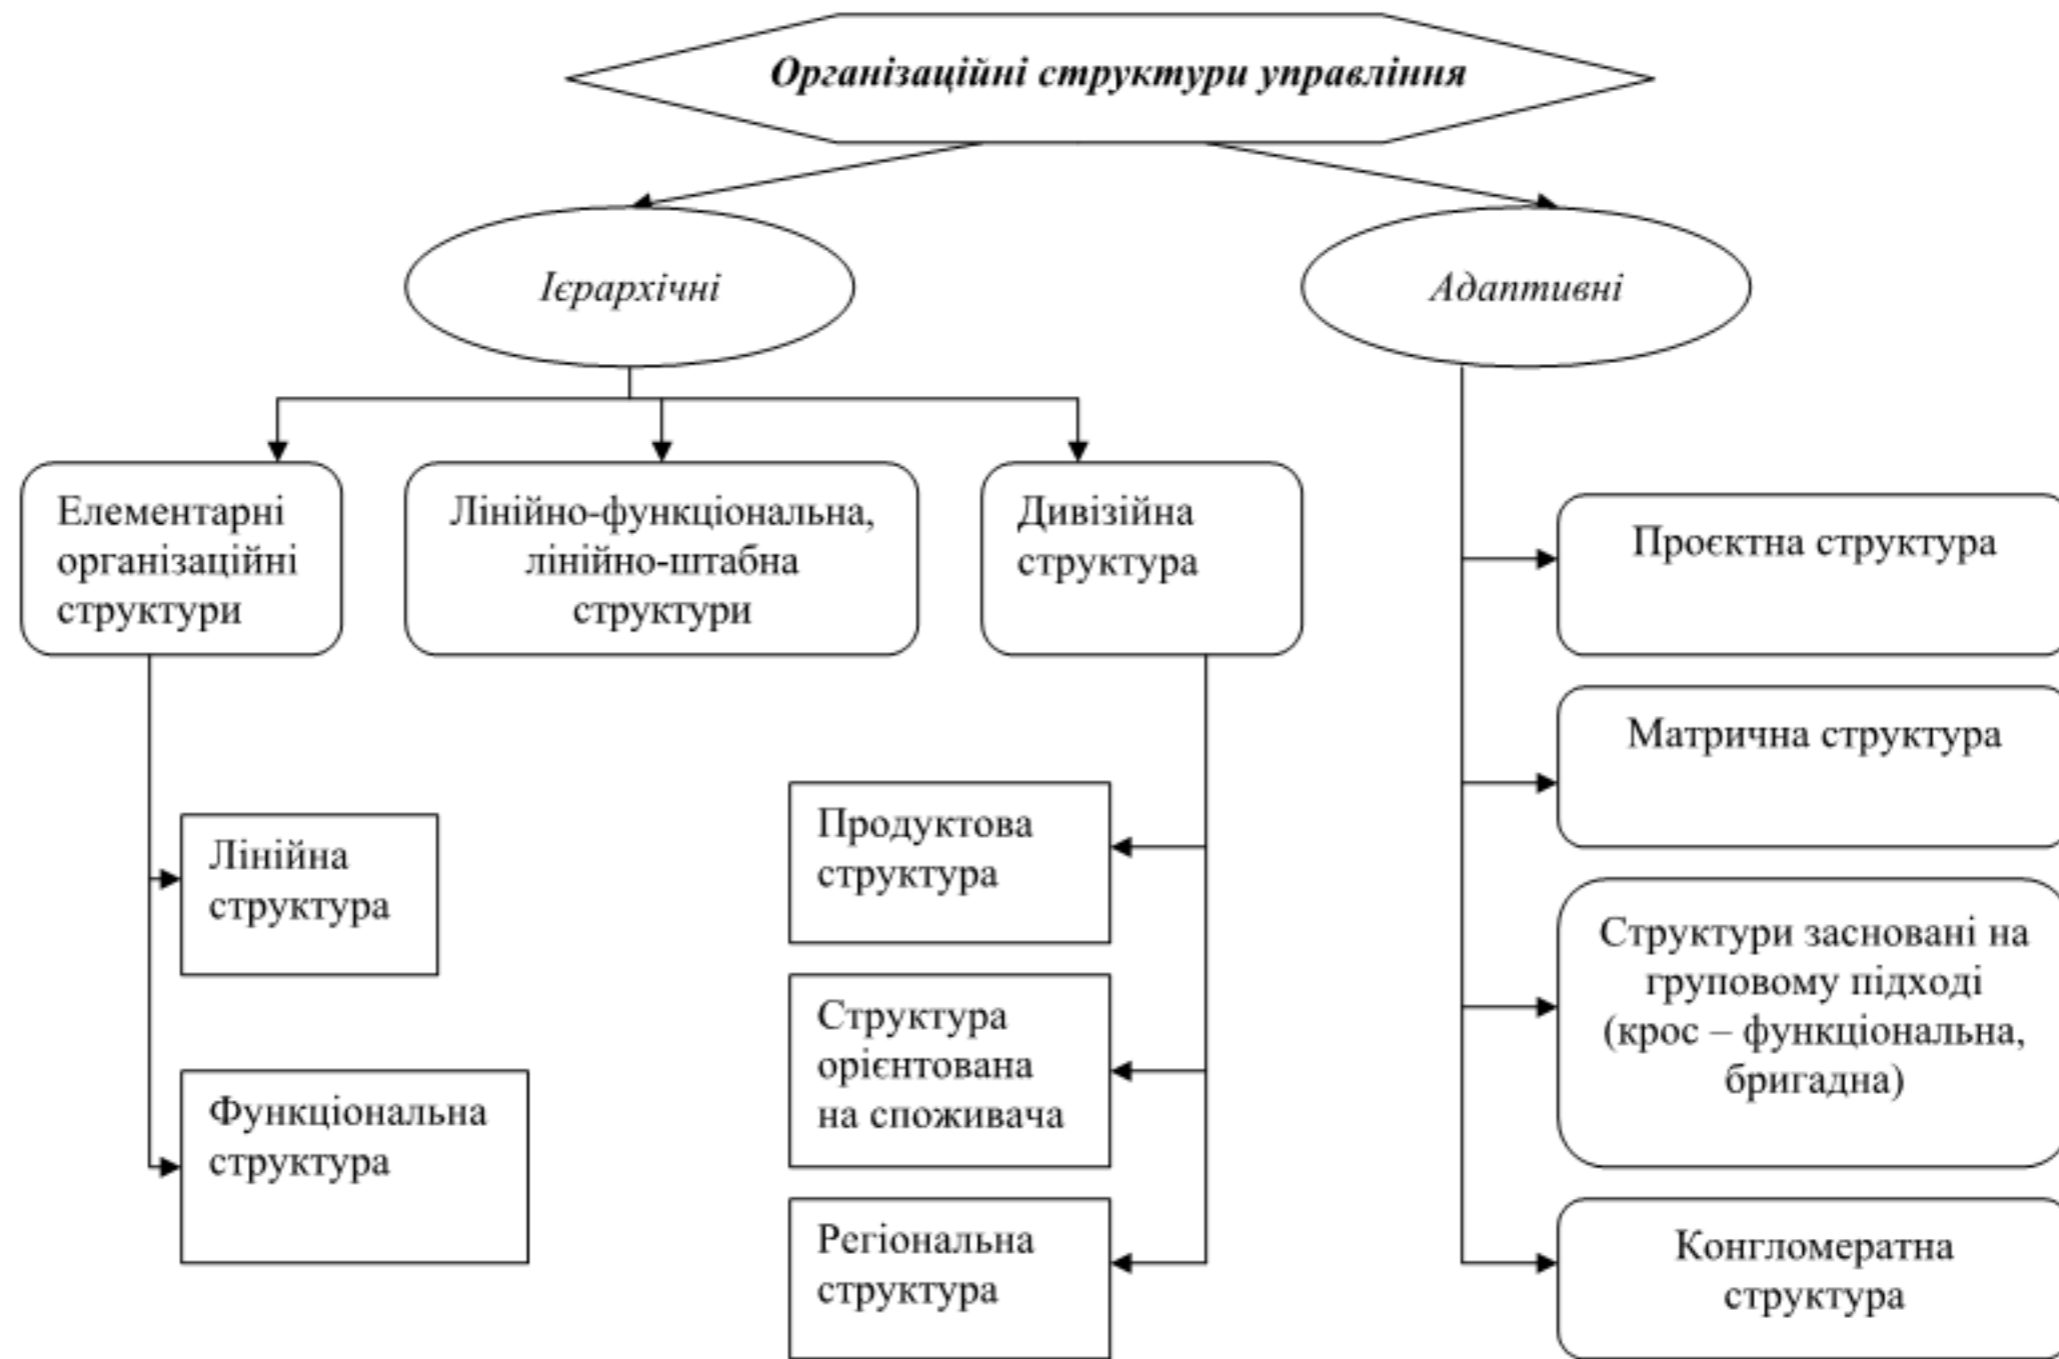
Організаційні структури управління

Ієрархічні

Адаптивні

Елементарні організаційні структури

Лінійно-функціональна, лінійно-штабна структури

Дивізійна структура

Лінійна структура

Функціональна структура

Продуктова структура

Структура орієнтована на споживача

Регіональна структура

Проєктна структура

Матрична структура

Структури засновані на груповому підході (крос – функціональна, бригадна)

Конгломератна структура